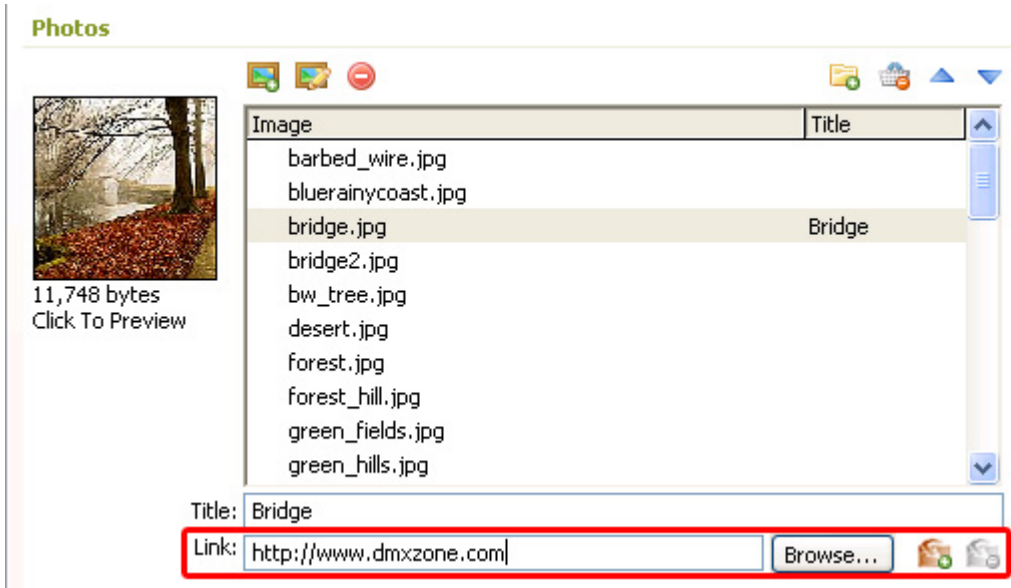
Photos

11,748 bytes
Click To Preview

| Image | Title |
|---|---|
| barbed_wire.jpg | |
| bluerainycoast.jpg | |
| bridge.jpg | Bridge |
| bridge2.jpg | |
| bw_tree.jpg | |
| desert.jpg | |
| forest.jpg | |
| forest_hill.jpg | |
| green_fields.jpg | |
| green_hills.jpg | |

Title: Bridge
Link: http://www.dmxzone.com
Browse...